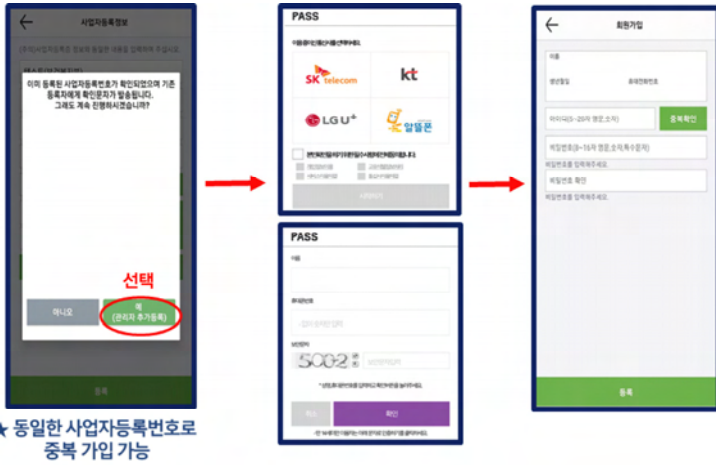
사업자등록정보

이미 등록된 사업자등록번호가 확인되었으며 기존 등록자에게 확인문자가 발송됩니다. 그래도 계속 진행하시겠습니까?

선택

아니오

예 (관리자 추가등록)

등록

★ 동일한 사업자등록번호로 중복 가입 가능

PASS

SK telecom

kt

LG U+

알뜰폰

PASS

이름

휴대폰번호

보안문자

5002

취소

확인

회원가입

이름

생년월일

휴대폰번호

아이디(5~20자 영문,숫자)

중복확인

비밀번호(8~16자 영문,숫자,특수문자)

비밀번호를 입력해주세요.

비밀번호 확인

비밀번호를 입력해주세요.

등록